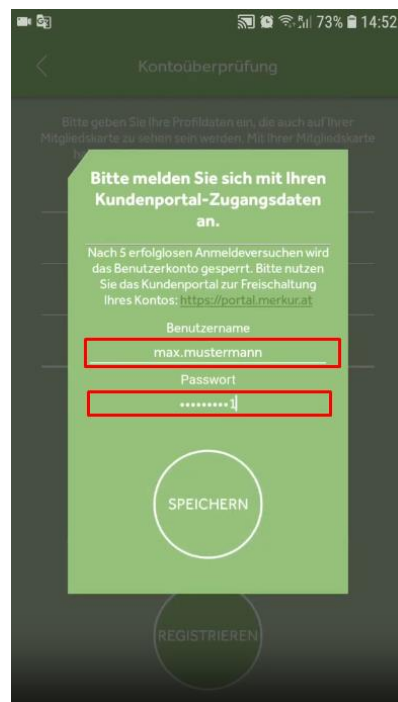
73% 14:52

Kontoüberprüfung

Bitte geben Sie Ihre Profildaten an, die auch auf Ihrer Mitgliedskarte zu sehen sein werden. Mit Ihrer Mitgliedskarte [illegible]

Bitte melden Sie sich mit Ihren Kundenportal-Zugangsdaten an.

Nach 5 erfolglosen Anmeldeversuchen wird das Benutzerkonto gesperrt. Bitte nutzen Sie das Kundenportal zur Freischaltung Ihres Kontos: https://portal.merkur.at

Benutzername

max.mustermann

Passwort

•••••••••1

SPEICHERN

REGISTRIEREN